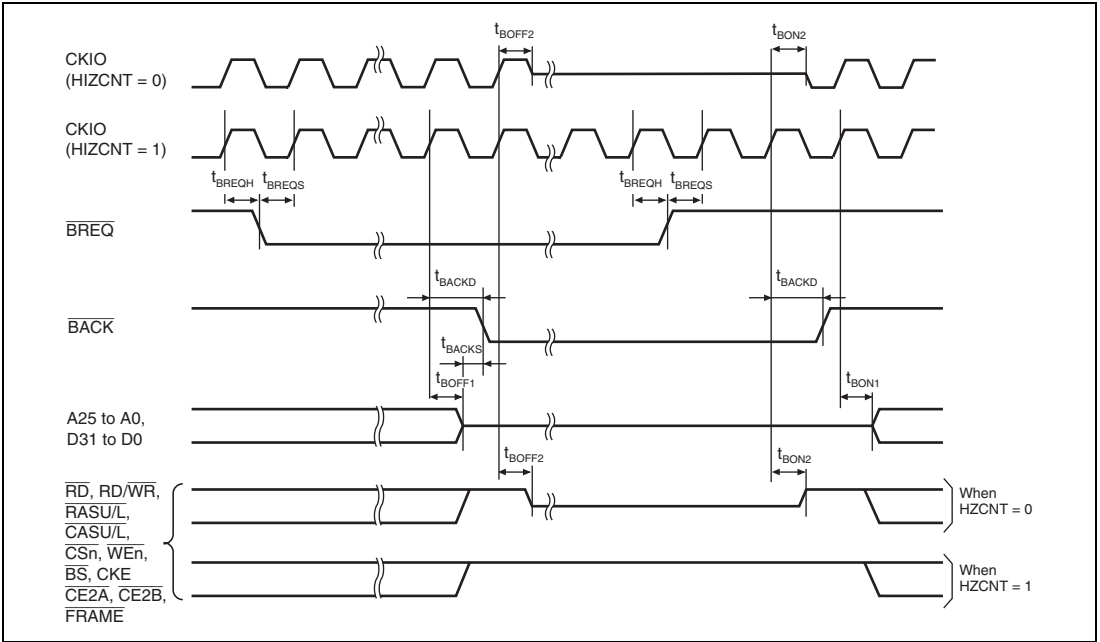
$t_{BOFF2}$

$t_{BON2}$

CKIO (HIZCNT = 0)

CKIO (HIZCNT = 1)

$t_{BREQH}$ $t_{BREQS}$

$t_{BREQH}$ $t_{BREQS}$

$\overline{BREQ}$

$t_{BACKD}$

$t_{BACKD}$

$\overline{BACK}$

$t_{BACKS}$

$t_{BOFF1}$

$t_{BON1}$

A25 to A0, D31 to D0

$t_{BOFF2}$

$t_{BON2}$

$\overline{RD}$, RD/$\overline{WR}$, $\overline{RASU/L}$, $\overline{CASU/L}$, $\overline{CSn}$, $\overline{WEn}$, $\overline{BS}$, CKE $\overline{CE2A}$, $\overline{CE2B}$, $\overline{FRAME}$

When HZCNT = 0

When HZCNT = 1